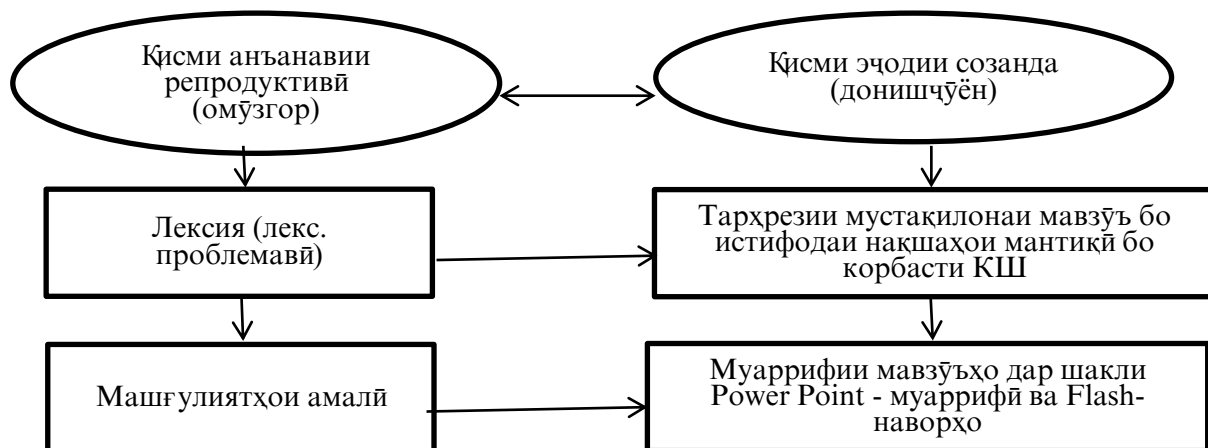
Қисми анъанавии репродуктивӣ (омӯзгор)

Қисми эҷодии созанда (донишҷӯён)

Лексия (лекс. проблемавӣ)

Тарҳрезии мустақилонаи мавзӯъ бо истифодаи нақшаҳои мантиқӣ бо корбасти КШ

Машғулиятҳои амалӣ

Муаррифии мавзӯъҳо дар шакли Power Point - муаррифӣ ва Flash-наворҳо